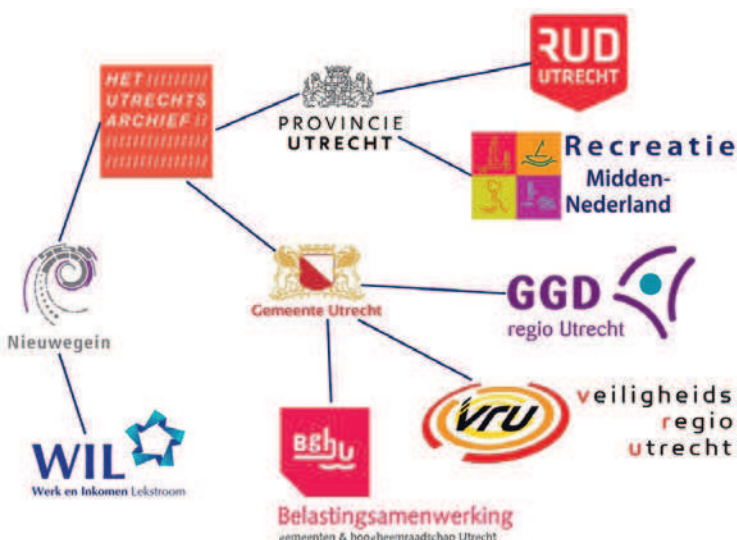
HET UTRECHTS ARCHIEF

PROVINCIE UTRECHT

RUD UTRECHT

Recreatie Midden-Nederland

Nieuwegein

Gemeente Utrecht

GGD regio Utrecht

WIL Werk en Inkomen Lekstroom

BGHU Belastingsamenwerking gemeenten & hoogheemraadschap Utrecht

VRU veiligheids regio utrecht